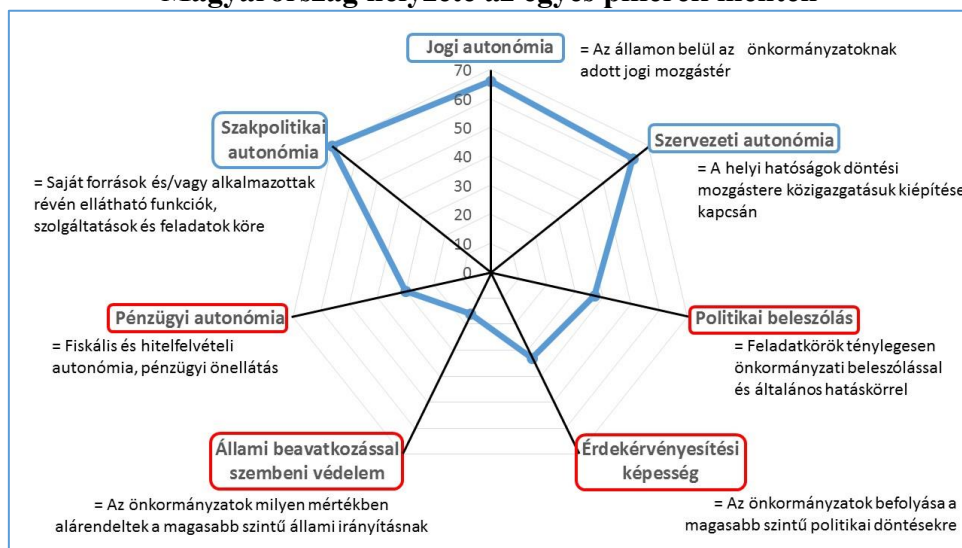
Magyarország helyzete az egyes pillérek mentén

Jogi autonómia
= Az államon belül az önkormányzatoknak adott jogi mozgástér

70
60
50
40
30
20
10
0

Szakpolitikai autonómia
= Saját források és/vagy alkalmazottak révén ellátható funkciók, szolgáltatások és feladatok köre

Szervezeti autonómia
= A helyi hatóságok döntési mozgástere közigazgatásuk kiépítése kapcsán

Pénzügyi autonómia
= Fiskális és hitelfelvételi autonómia, pénzügyi önellátás

Politikai beleszólás
= Feladatkörök ténylegesen önkormányzati beleszólással és általános hatáskörrel

Állami beavatkozással szembeni védelem
= Az önkormányzatok milyen mértékben alárendeltek a magasabb szintű állami irányításnak

Érdekérvényesítési képesség
= Az önkormányzatok befolyása a magasabb szintű politikai döntésekre